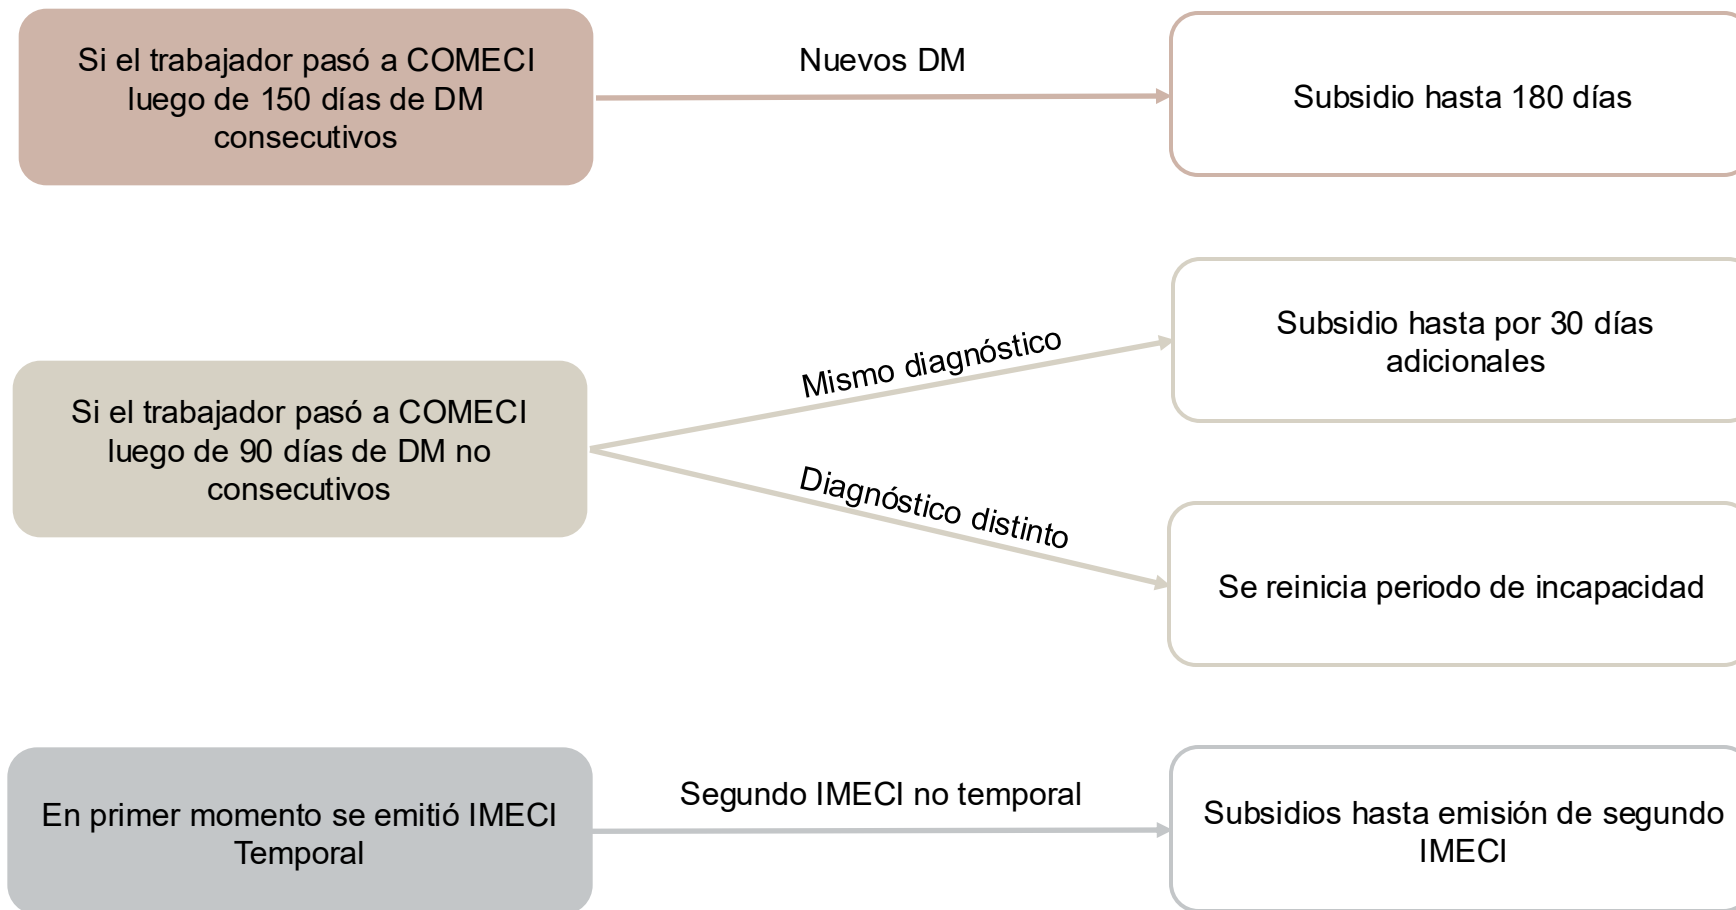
Si el trabajador pasó a COMECI luego de 150 días de DM consecutivos

Nuevos DM

Subsidio hasta 180 días

Si el trabajador pasó a COMECI luego de 90 días de DM no consecutivos

Mismo diagnóstico

Subsidio hasta por 30 días adicionales

Diagnóstico distinto

Se reinicia periodo de incapacidad

En primer momento se emitió IMECI Temporal

Segundo IMECI no temporal

Subsidios hasta emisión de segundo IMECI